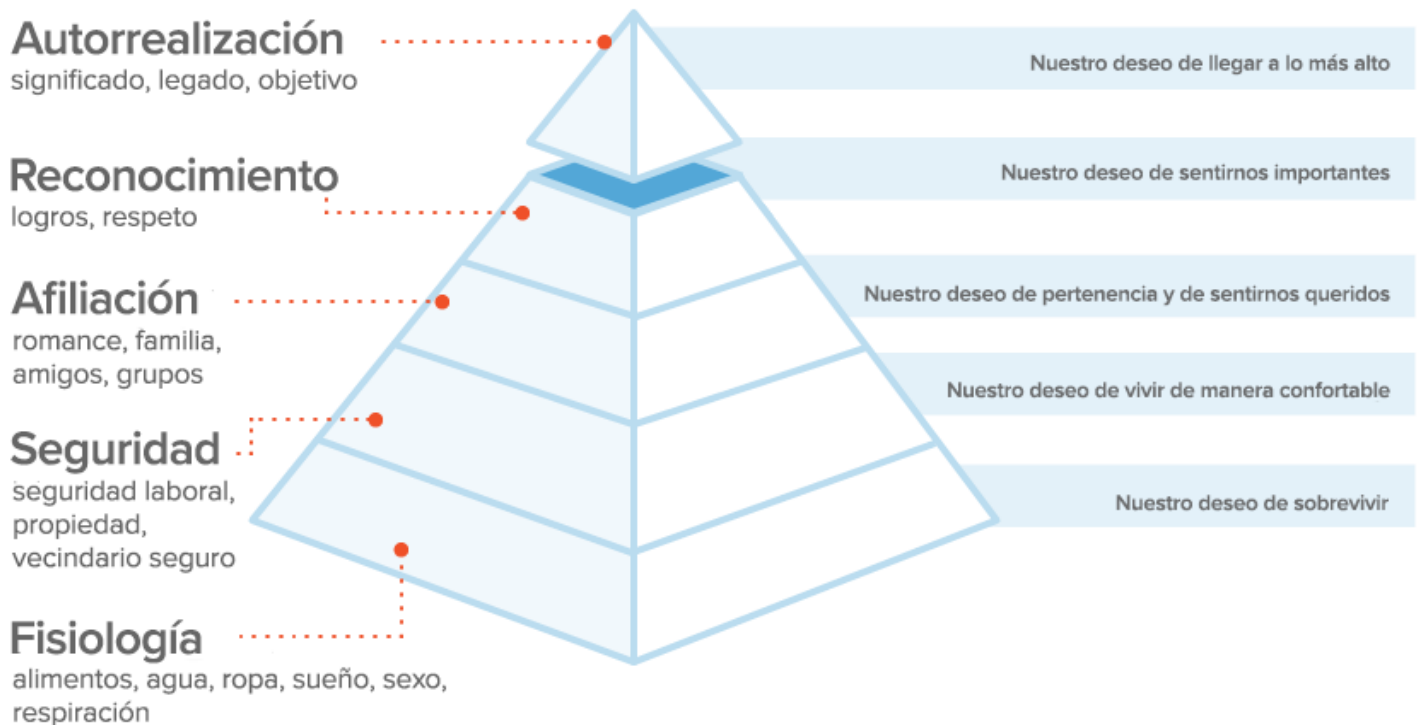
Autorrealización
significado, legado, objetivo

Nuestro deseo de llegar a lo más alto

Reconocimiento
logros, respeto

Nuestro deseo de sentirnos importantes

Afiliación
romance, familia, amigos, grupos

Nuestro deseo de pertenencia y de sentirnos queridos

Seguridad
seguridad laboral, propiedad, vecindario seguro

Nuestro deseo de vivir de manera confortable

Nuestro deseo de sobrevivir

Fisiología
alimentos, agua, ropa, sueño, sexo, respiración